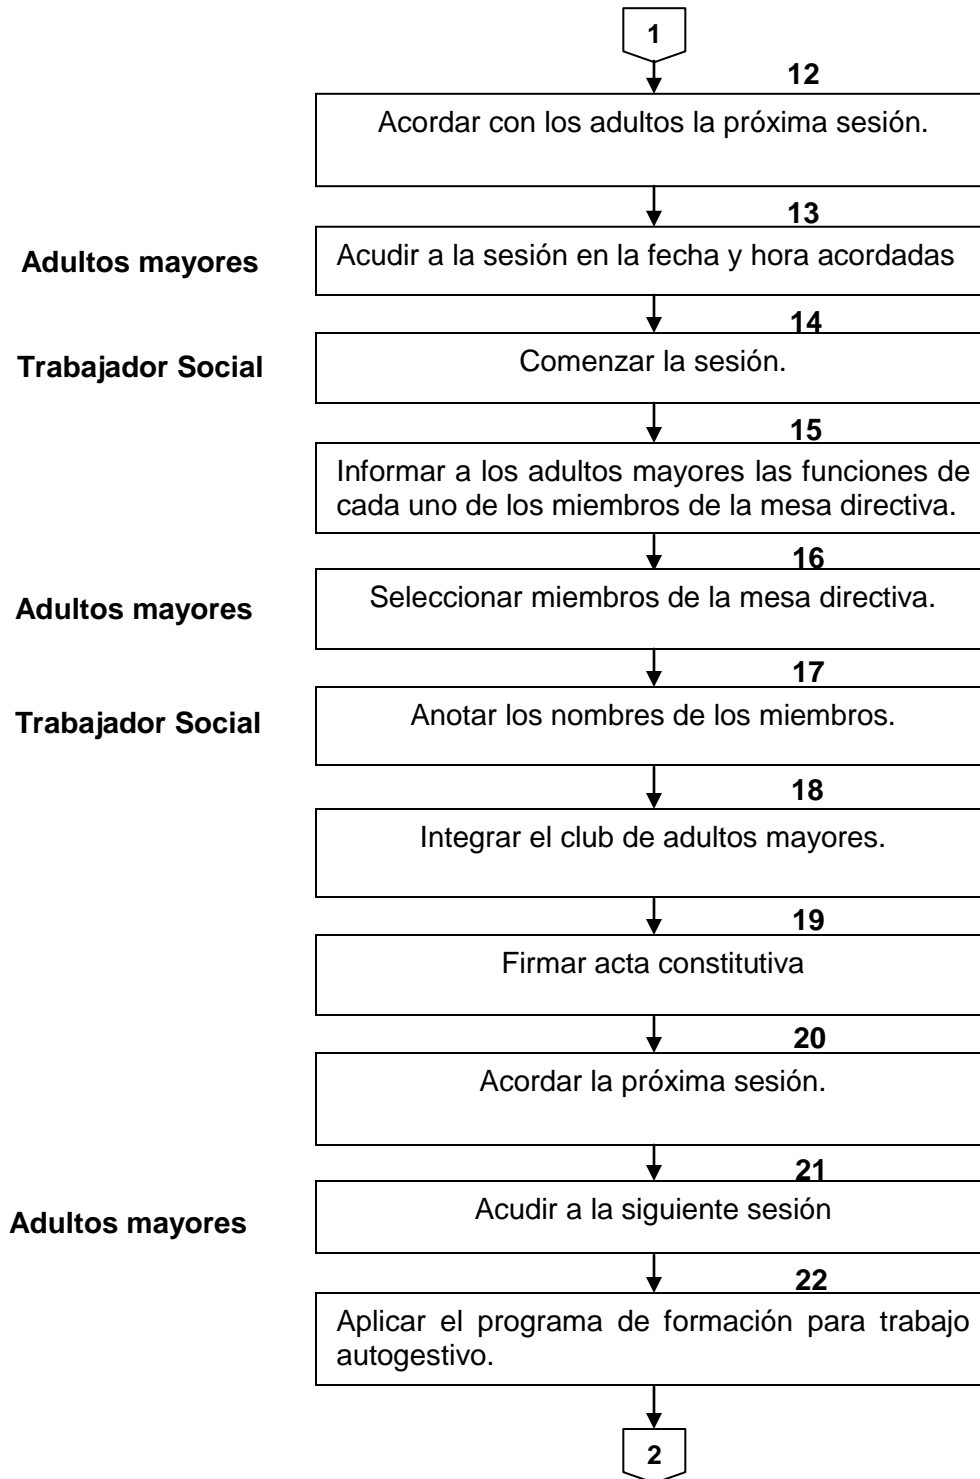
1

12

Acordar con los adultos la próxima sesión.

Adultos mayores

13

Acudir a la sesión en la fecha y hora acordadas

Trabajador Social

14

Comenzar la sesión.

15

Informar a los adultos mayores las funciones de cada uno de los miembros de la mesa directiva.

Adultos mayores

16

Seleccionar miembros de la mesa directiva.

Trabajador Social

17

Anotar los nombres de los miembros.

18

Integrar el club de adultos mayores.

19

Firmar acta constitutiva

20

Acordar la próxima sesión.

Adultos mayores

21

Acudir a la siguiente sesión

22

Aplicar el programa de formación para trabajo autogestivo.

2